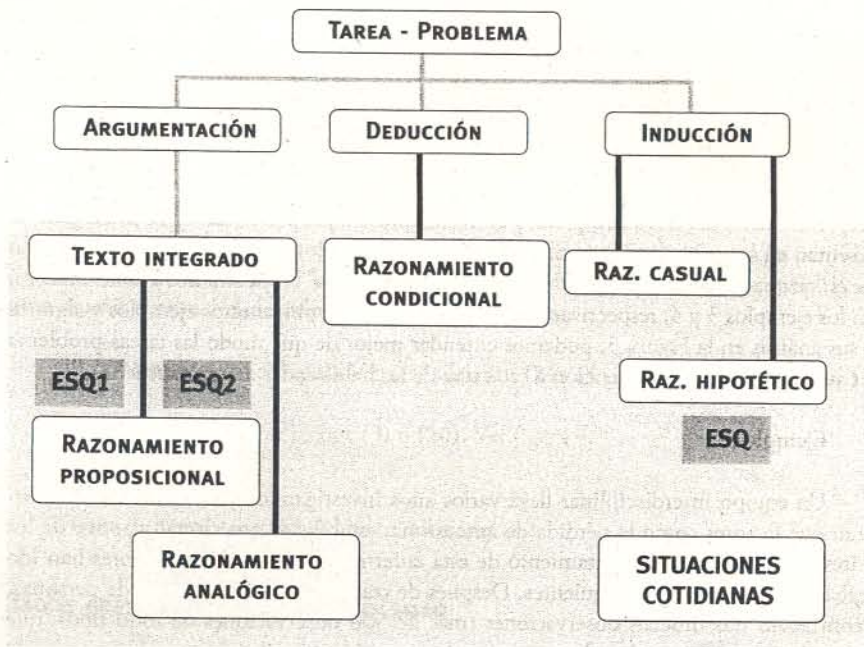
TAREA - PROBLEMA

ARGUMENTACIÓN

DEDUCCIÓN

INDUCCIÓN

TEXTO INTEGRADO

RAZONAMIENTO CONDICIONAL

RAZ. CASUAL

RAZ. HIPOTÉTICO

ESQ1

ESQ2

ESQ

RAZONAMIENTO PROPOSICIONAL

RAZONAMIENTO ANALÓGICO

SITUACIONES COTIDIANAS